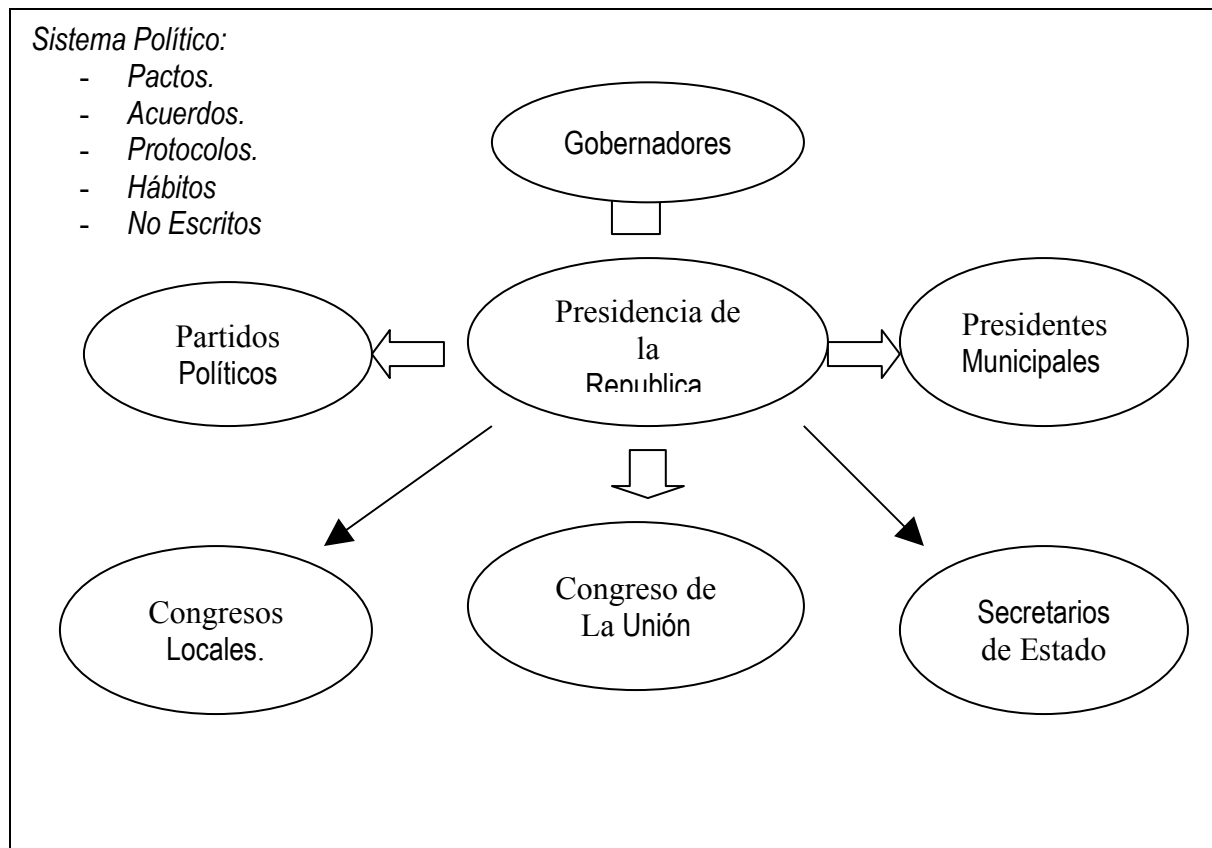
Sistema Político:
- Pactos.
- Acuerdos.
- Protocolos.
- Hábitos
- No Escritos

Gobernadores

Partidos Políticos

Presidencia de la Republica

Presidentes Municipales

Congresos Locales.

Congreso de La Unión

Secretarios de Estado